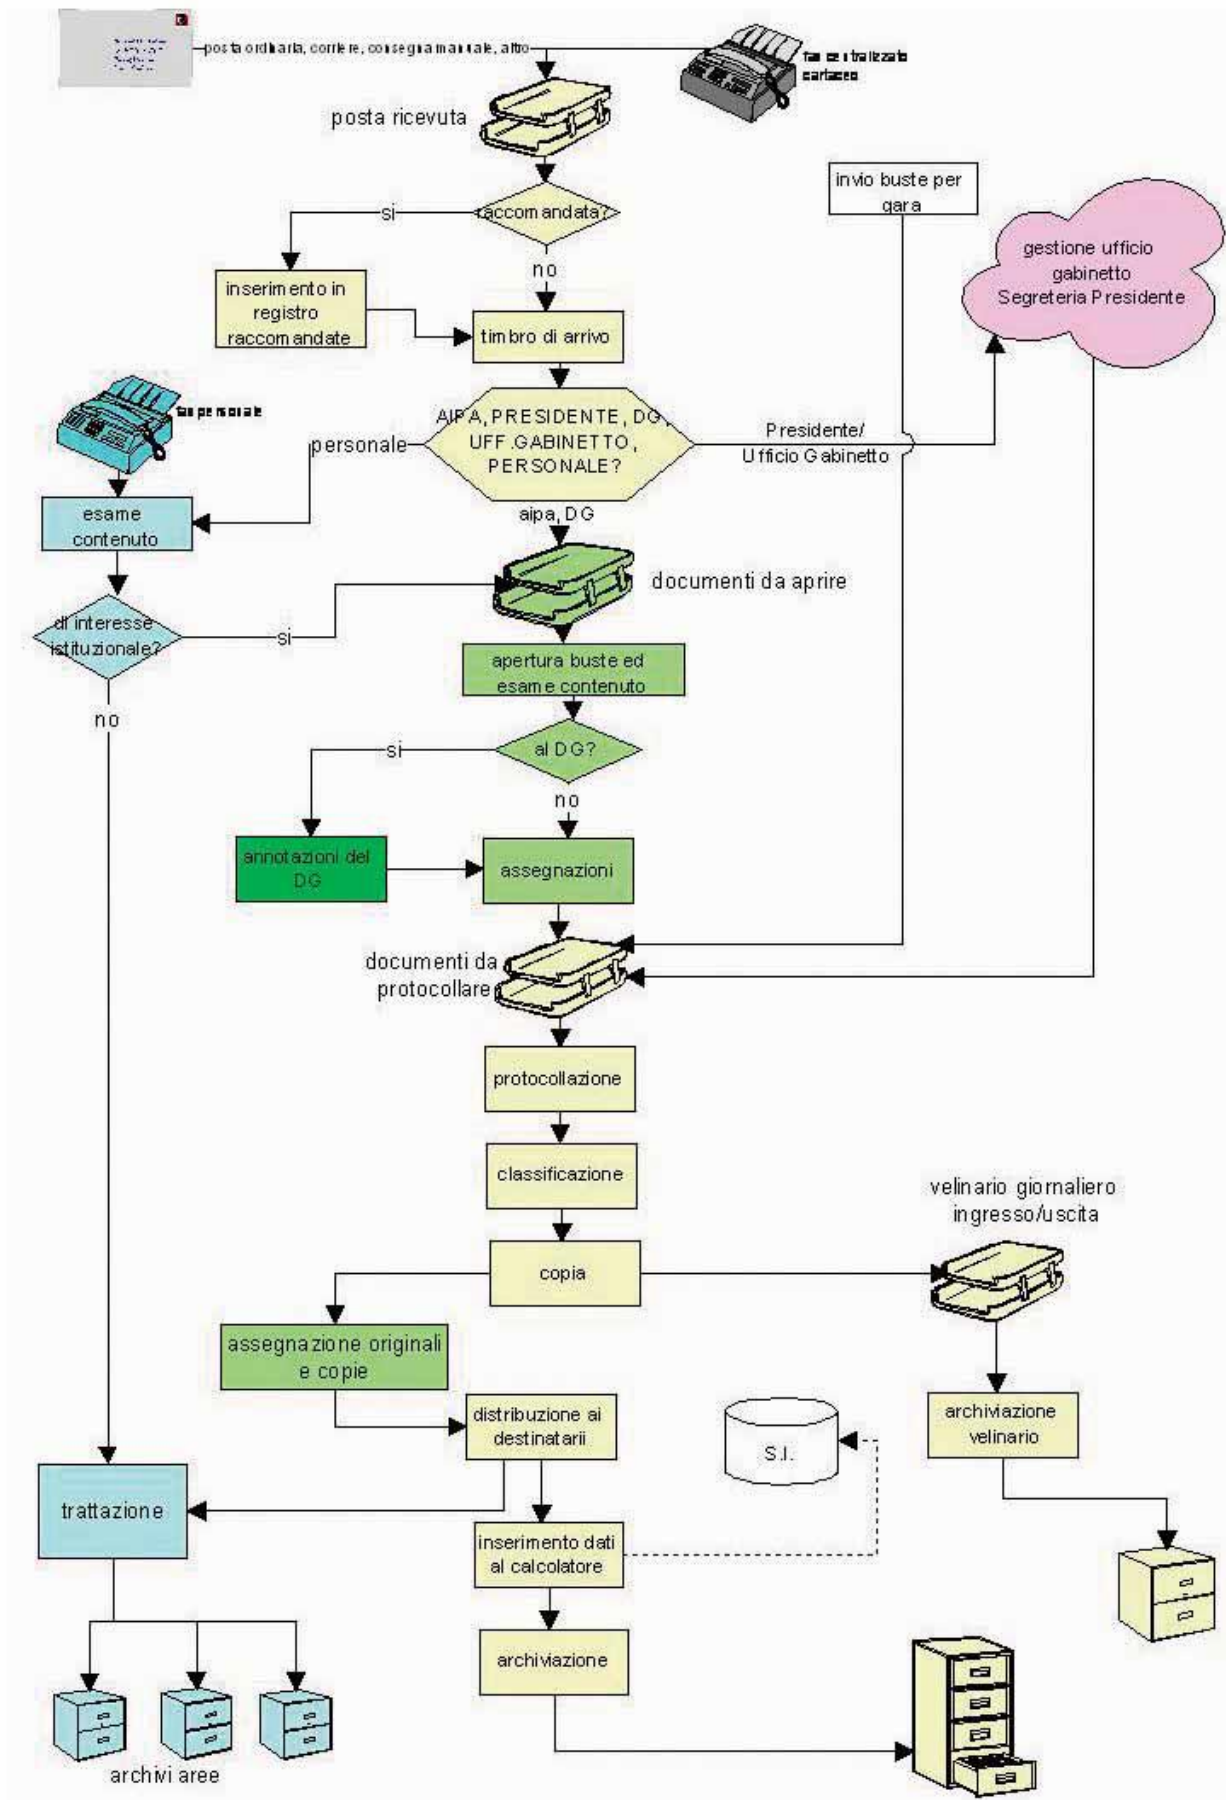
posta ordinaria, corriere, consegna manuale, altro

fax centralizzato cartaceo

posta ricevuta

invio buste per gara

raccomandata?

si

no

inserimento in registro raccomandate

timbro di arrivo

gestione ufficio gabinetto Segreteria Presidente

fax personale

AIPA, PRESIDENTE, DG, UFF.GABINETTO, PERSONALE?

personale

Presidente/ Ufficio Gabinetto

aipa, DG

esame contenuto

documenti da aprire

di interesse istituzionale?

si

no

apertura buste ed esame contenuto

al DG?

si

no

annotazioni del DG

assegnazioni

documenti da protocollare

protocollazione

classificazione

velinario giornaliero ingresso/uscita

copia

assegnazione originali e copie

distribuzione ai destinatarii

S.I.

archiviazione velinario

trattazione

inserimento dati al calcolatore

archiviazione

archivi aree